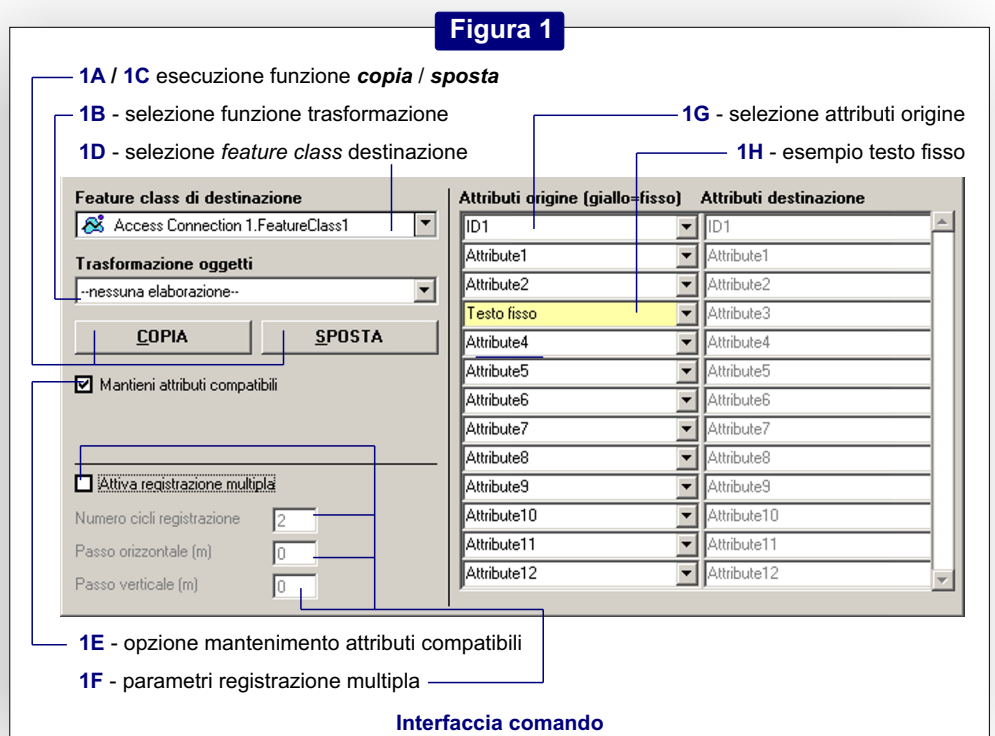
Figura 1

1A / 1C esecuzione funzione ***copia*** / ***sposta***

1B - selezione funzione trasformazione

1D - selezione *feature class* destinazione

1G - selezione attributi origine

1H - esempio testo fisso

Feature class di destinazione

Access Connection 1.FeatureClass1

Trasformazione oggetti

--nessuna elaborazione--

COPIA

SPOSTA

Mantieni attributi compatibili

Attiva registrazione multipla

Numero cicli registrazione 2

Passo orizzontale (m) 0

Passo verticale (m) 0

| Attributi origine (giallo=fisso) | Attributi destinazione |
|---|---|
| ID1 | ID1 |
| Attribute1 | Attribute1 |
| Attribute2 | Attribute2 |
| Testo fisso | Attribute3 |
| Attribute4 | Attribute4 |
| Attribute5 | Attribute5 |
| Attribute6 | Attribute6 |
| Attribute7 | Attribute7 |
| Attribute8 | Attribute8 |
| Attribute9 | Attribute9 |
| Attribute10 | Attribute10 |
| Attribute11 | Attribute11 |
| Attribute12 | Attribute12 |

1E - opzione mantenimento attributi compatibili

1F - parametri registrazione multipla

Interfaccia comando